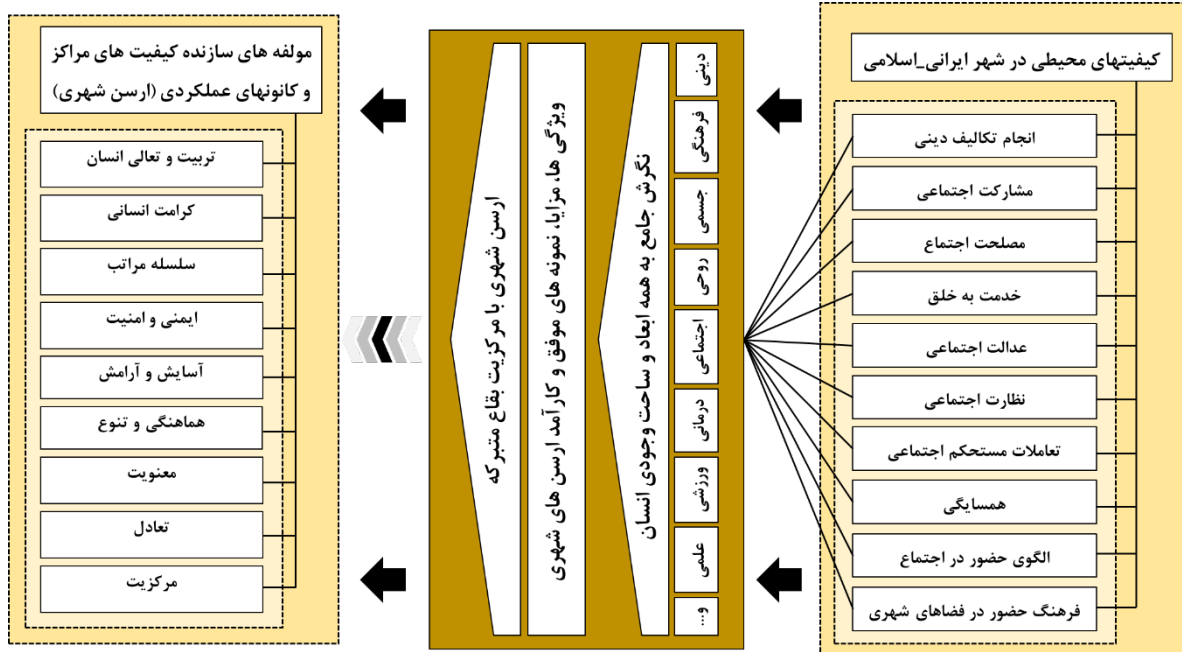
کیفیتهای محیطی در شهر ایرانی_اسلامی

انجام تکالیف دینی

مشارکت اجتماعی

مصلحت اجتماع

خدمت به خلق

عدالت اجتماعی

نظارت اجتماعی

تعاملات مستحکم اجتماعی

همسایگی

الگوی حضور در اجتماع

فرهنگ حضور در فضاهای شهری

دینی

فرهنگی

جسمی

روحی

اجتماعی

درمانی

ورزشی

علمی

و...

نگرش جامع به همه ابعاد و ساحت وجودی انسان

ویژگی ها، مزایا، نمونه های موفق و کارآمد ارسن های شهری

ارسن شهری با مرکزیت بقاع متبرکه

مولفه های سازنده کیفیت های مراکز و کانونهای عملکردی (ارسن شهری)

تربیت و تعالی انسان

کرامت انسانی

سلسله مراتب

ایمنی و امنیت

آسایش و آرامش

هماهنگی و تنوع

معنویت

تعادل

مرکزیت